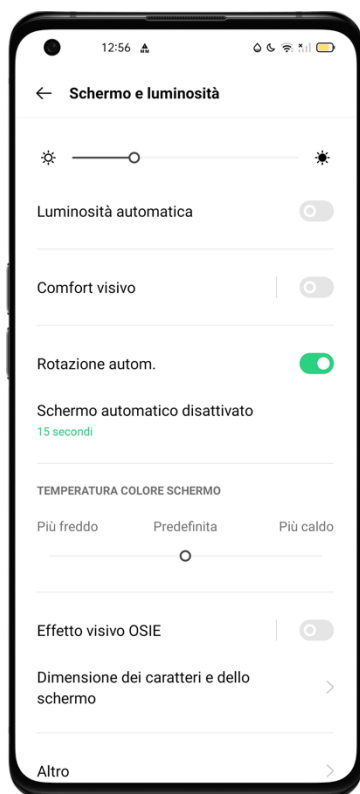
12:56

← Schermo e luminosità

Luminosità automatica

Comfort visivo

Rotazione autom.

Schermo automatico disattivato
15 secondi

TEMPERATURA COLORE SCHERMO

Più freddo Predefinita Più caldo

Effetto visivo OSIE

Dimensione dei caratteri e dello schermo

Altro